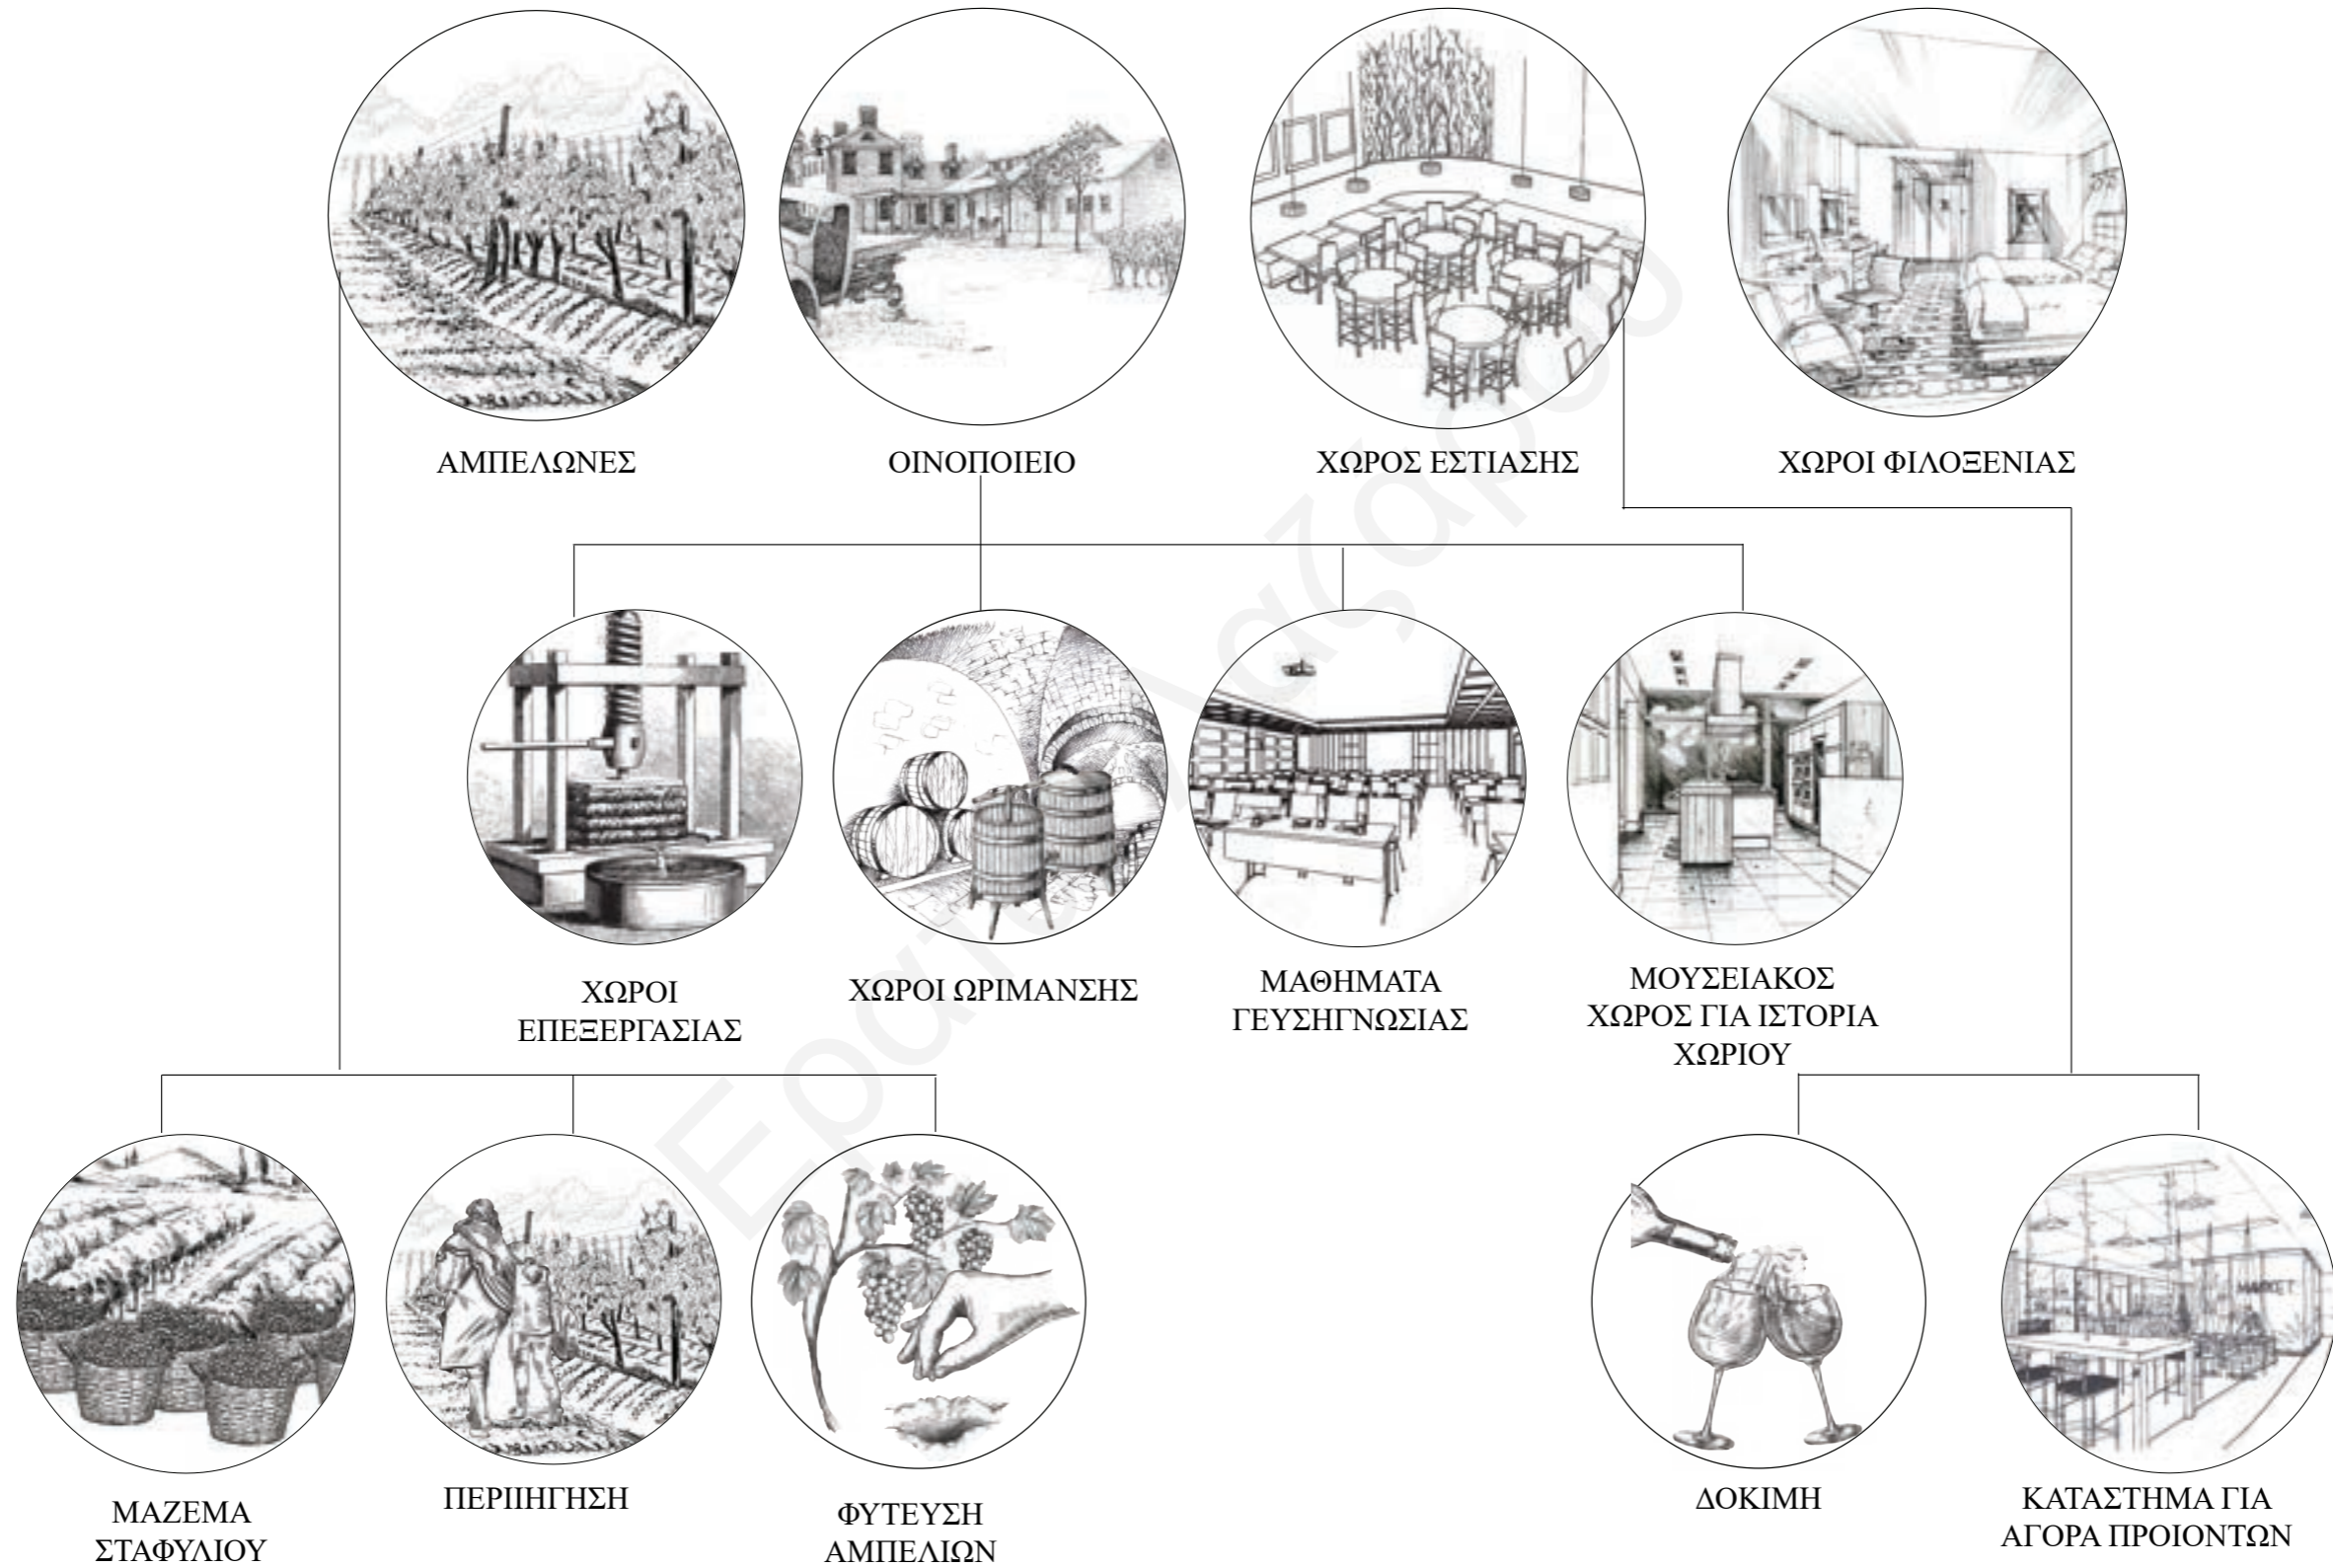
ΑΜΠΕΛΩΝΕΣ

ΟΙΝΟΠΟΙΕΙΟ

ΧΩΡΟΣ ΕΣΤΙΑΣΗΣ

ΧΩΡΟΙ ΦΙΛΟΞΕΝΙΑΣ

ΧΩΡΟΙ ΕΠΕΞΕΡΓΑΣΙΑΣ

ΧΩΡΟΙ ΩΡΙΜΑΝΣΗΣ

ΜΑΘΗΜΑΤΑ ΓΕΥΣΗΓΝΩΣΙΑΣ

ΜΟΥΣΕΙΑΚΟΣ ΧΩΡΟΣ ΓΙΑ ΙΣΤΟΡΙΑ ΧΩΡΙΟΥ

ΜΑΖΕΜΑ ΣΤΑΦΥΛΙΟΥ

ΠΕΡΙΗΓΗΣΗ

ΦΥΤΕΥΣΗ ΑΜΠΕΛΙΩΝ

ΔΟΚΙΜΗ

ΚΑΤΑΣΤΗΜΑ ΓΙΑ ΑΓΟΡΑ ΠΡΟΙΟΝΤΩΝ